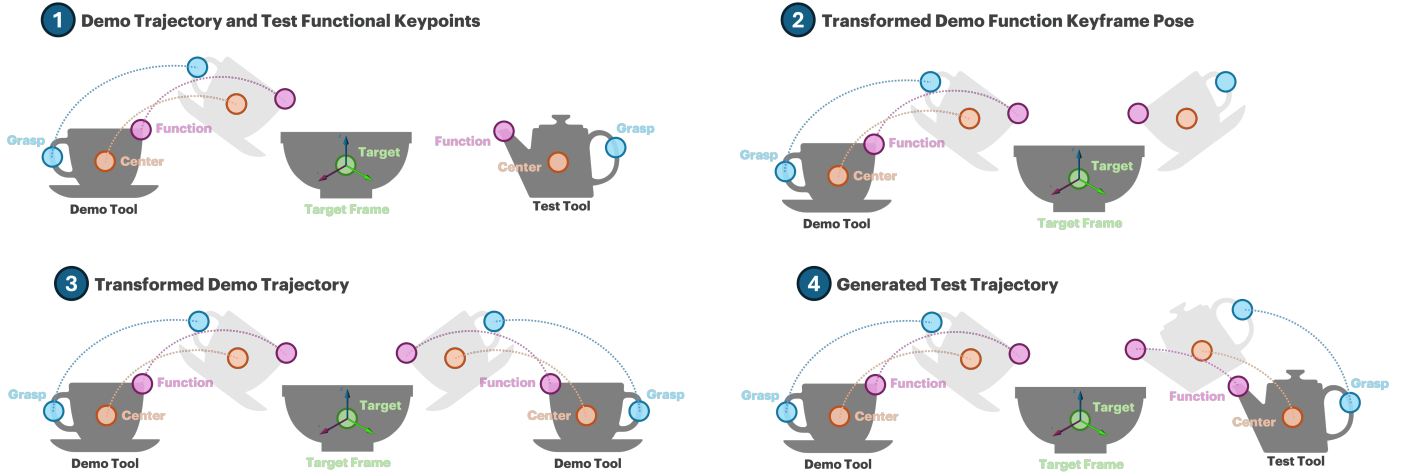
1 Demo Trajectory and Test Functional Keypoints

Grasp
Function
Center
Demo Tool
Target
Target Frame
Function
Grasp
Center
Test Tool

2 Transformed Demo Function Keyframe Pose

Grasp
Function
Center
Demo Tool
Target
Target Frame

3 Transformed Demo Trajectory

Grasp
Function
Center
Demo Tool
Target
Target Frame
Function
Grasp
Center
Demo Tool

4 Generated Test Trajectory

Grasp
Function
Center
Demo Tool
Target
Target Frame
Grasp
Function
Center
Test Tool